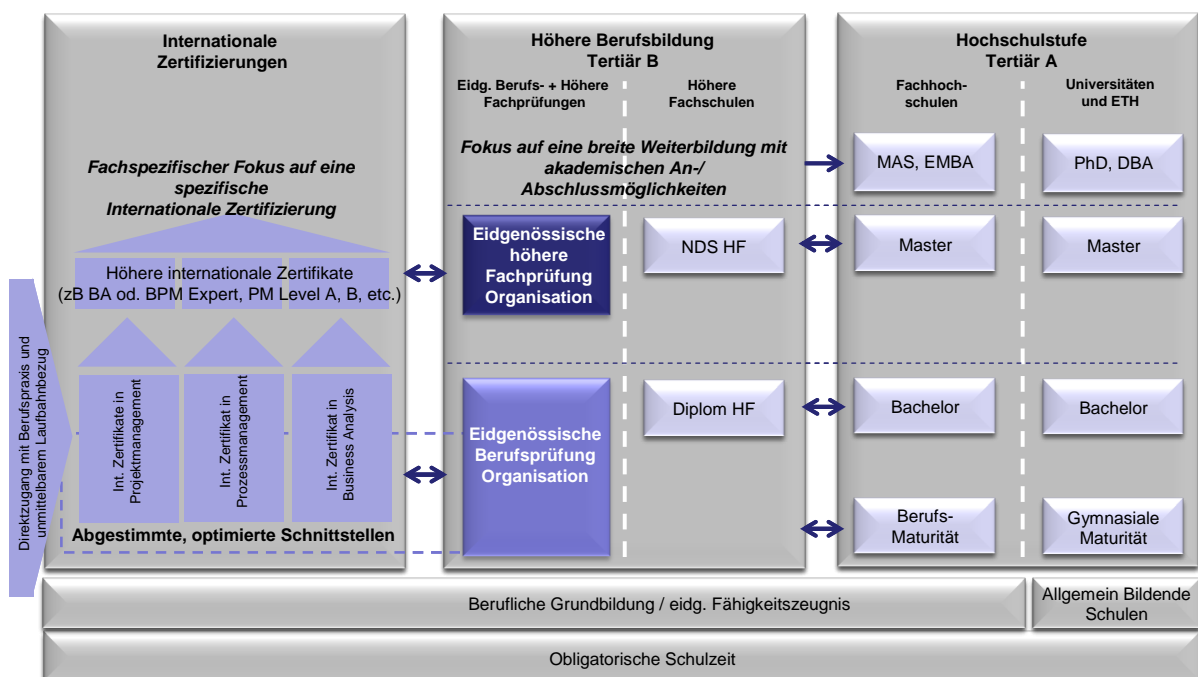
Internationale Zertifizierungen

Fachspezifischer Fokus auf eine spezifische Internationale Zertifizierung

Höhere internationale Zertifikate (zB BA od. BPM Expert, PM Level A, B, etc.)

Int. Zertifikate in Projektmanagement

Int. Zertifikat in Prozessmanagement

Int. Zertifikat in Business Analysis

Abgestimmte, optimierte Schnittstellen

Direktzugang mit Berufspraxis und unmittelbarem Laufbahnbezug

Höhere Berufsbildung Tertiär B

Eidg. Berufs- + Höhere Fachprüfungen

Höhere Fachschulen

Fokus auf eine breite Weiterbildung mit akademischen An-/ Abschlussmöglichkeiten

Eidgenössische höhere Fachprüfung Organisation

NDS HF

Diplom HF

Eidgenössische Berufsprüfung Organisation

Hochschulstufe Tertiär A

Fachhochschulen

Universitäten und ETH

MAS, EMBA

PhD, DBA

Master

Master

Bachelor

Bachelor

Berufs-Maturität

Gymnasiale Maturität

Berufliche Grundbildung / eidg. Fähigkeitszeugnis

Allgemein Bildende Schulen

Obligatorische Schulzeit